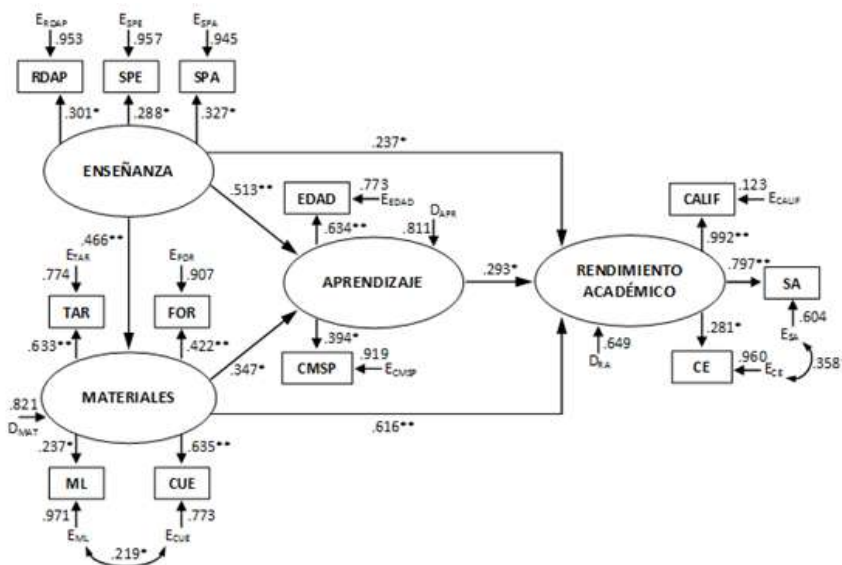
$E_{RDAP}$ .953
$E_{SPE}$ .957
$E_{SPA}$ .945

RDAP
SPE
SPA

.301*
.288*
.327*

ENSEÑANZA

.237*

.513**

EDAD
.773
$E_{EDAD}$
$D_{APR}$
.634**
.811

CALIF
.123
$E_{CALIF}$

.466**
$E_{TAR}$
.774
$E_{FOR}$
.907

TAR
FOR

APRENDIZAJE
.293*
RENDIMIENTO ACADÉMICO
.992**
.797**
SA
.604

.633**
.422**
.394*
CMSP
.919
$E_{CMSP}$
.281*
$E_{SA}$
.649
$D_{RA}$
CE
.960
$E_{CE}$
.358

.347*
.821
$D_{MAT}$
MATERIALES
.616**

.237*
.635**

ML
CUE

.971
.773
$E_{ML}$
$E_{CUE}$
.219*